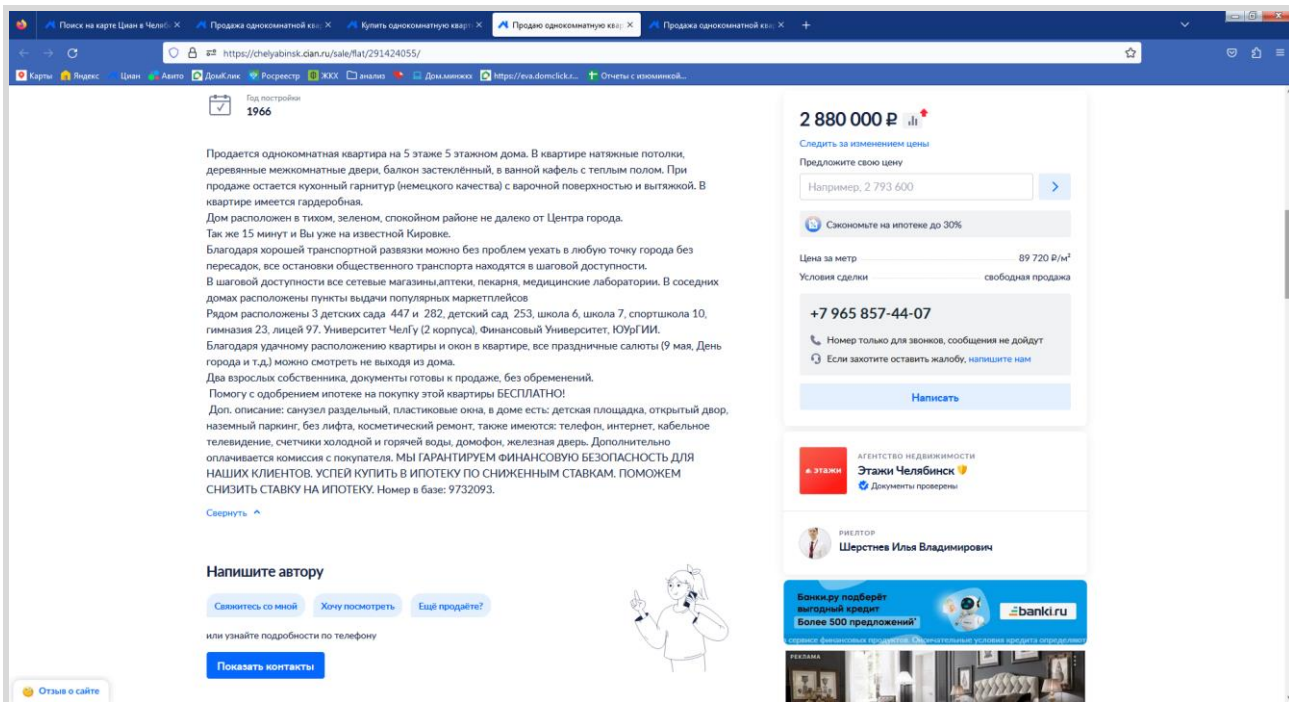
Поиск на карте Циан в Челяб ×
Продажа однокомнатной кв ×
Купить однокомнатную кварт ×
Продаю однокомнатную квар ×
Продажа однокомнатной кв ×
+

https://chelyabinsk.cian.ru/sale/flat/291424055/

Карты Яндекс Циан Авито ДомКлик Росреестр ЖКХ анализ Дом.минжкх https://eva.domclick.r... Отчеты с изюминкой...

Год постройки
1966

Продается однокомнатная квартира на 5 этаже 5 этажном дома. В квартире натяжные потолки, деревянные межкомнатные двери, балкон застеклённый, в ванной кафель с теплым полом. При продаже остается кухонный гарнитур (немецкого качества) с варочной поверхностью и вытяжкой. В квартире имеется гардеробная.
Дом расположен в тихом, зеленом, спокойном районе не далеко от Центра города.
Так же 15 минут и Вы уже на известной Кировке.
Благодаря хорошей транспортной развязки можно без проблем уехать в любую точку города без пересадок, все остановки общественного транспорта находятся в шаговой доступности.
В шаговой доступности все сетевые магазины,аптеки, пекарня, медицинские лаборатории. В соседних домах расположены пункты выдачи популярных маркетплейсов
Рядом расположены 3 детских сада 447 и 282, детский сад 253, школа 6, школа 7, спортшкола 10, гимназия 23, лицей 97. Университет ЧелГу (2 корпуса), Финансовый Университет, ЮУрГИИ.
Благодаря удачному расположению квартиры и окон в квартире, все праздничные салюты (9 мая, День города и т.д.) можно смотреть не выходя из дома.
Два взрослых собственника, документы готовы к продаже, без обременений.
Помогу с одобрением ипотеке на покупку этой квартиры БЕСПЛАТНО!
Доп. описание: санузел раздельный, пластиковые окна, в доме есть: детская площадка, открытый двор, наземный паркинг, без лифта, косметический ремонт, также имеются: телефон, интернет, кабельное телевидение, счетчики холодной и горячей воды, домофон, железная дверь. Дополнительно оплачивается комиссия с покупателя. МЫ ГАРАНТИРУЕМ ФИНАНСОВУЮ БЕЗОПАСНОСТЬ ДЛЯ НАШИХ КЛИЕНТОВ. УСПЕЙ КУПИТЬ В ИПОТЕКУ ПО СНИЖЕННЫМ СТАВКАМ. ПОМОЖЕМ СНИЗИТЬ СТАВКУ НА ИПОТЕКУ. Номер в базе: 9732093.

Свернуть

Напишите автору
Свяжитесь со мной
Хочу посмотреть
Ещё продаёте?
или узнайте подробности по телефону
Показать контакты

Отзыв о сайте

2 880 000 ₽
Следить за изменением цены
Предложите свою цену
Например, 2 793 600
Сэкономьте на ипотеке до 30%
Цена за метр 89 720 ₽/м²
Условия сделки свободная продажа
+7 965 857-44-07
Номер только для звонков, сообщения не дойдут
Если захотите оставить жалобу, напишите нам
Написать

АГЕНТСТВО НЕДВИЖИМОСТИ
Этажи Челябинск
Документы проверены
этажи

РИЕЛТОР
Шерстнев Илья Владимирович

Банки.ру подберёт выгодный кредит
Более 500 предложений*
banki.ru
сервисе финансовых продуктов. Окончательные условия кредита определяет
РЕКЛАМА